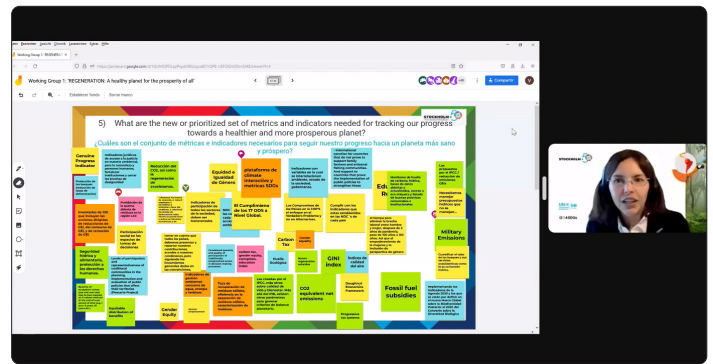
Working Group 1: "REGENERATION: A healthy planet for the prosperity of all"

Establecer fondo

Borrar marco

Compartir

5) What are the new or prioritized set of metrics and indicators needed for tracking our progress towards a healthier and more prosperous planet?

¿Cuáles son el conjunto de métricas e indicadores necesarios para seguir nuestro progreso hacia un planeta más sano y próspero?

STOCKHOLM+50

Genuine Progress Indicator

Equidad e Igualdad de Género

plataforma de climate interactiva y metricas SDGs

El Cumplimiento de los 17 ODS a Nivel Global

Carbon Tax

GINI index

Indice de calidad del aire

CO2 equivalent net emissions

Fossil fuel subsidies

Military Emissions

Gender Equity

Seguridad hídrica y alimentaria, protección a los derechos humanos

Equitable distribution of benefits

Doughnut Economics Framework

Huella Ecológica

Edu

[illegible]